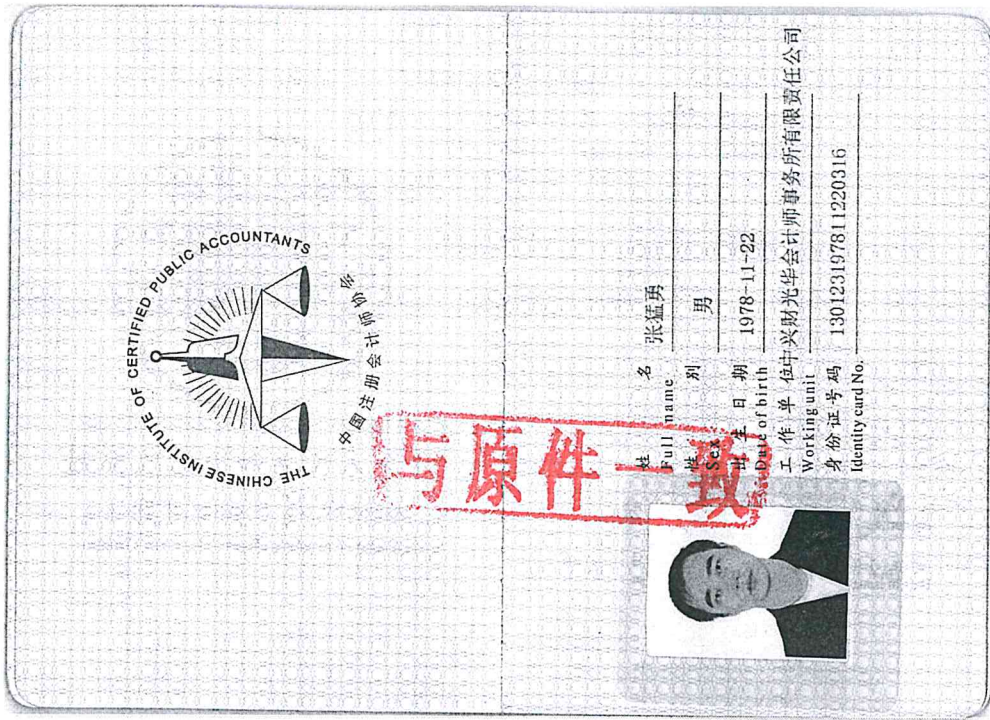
THE CHINESE INSTITUTE OF CERTIFIED PUBLIC ACCOUNTANTS
中国注册会计师协会

与原件一致

姓 名 Full name 张猛勇
性 别 Sex 男
出生日期 Date of birth 1978-11-22
工作单位 Working unit 信中兴财光华会计师事务所有限责任公司
身份证号码 Identity card No. 130123197811220316